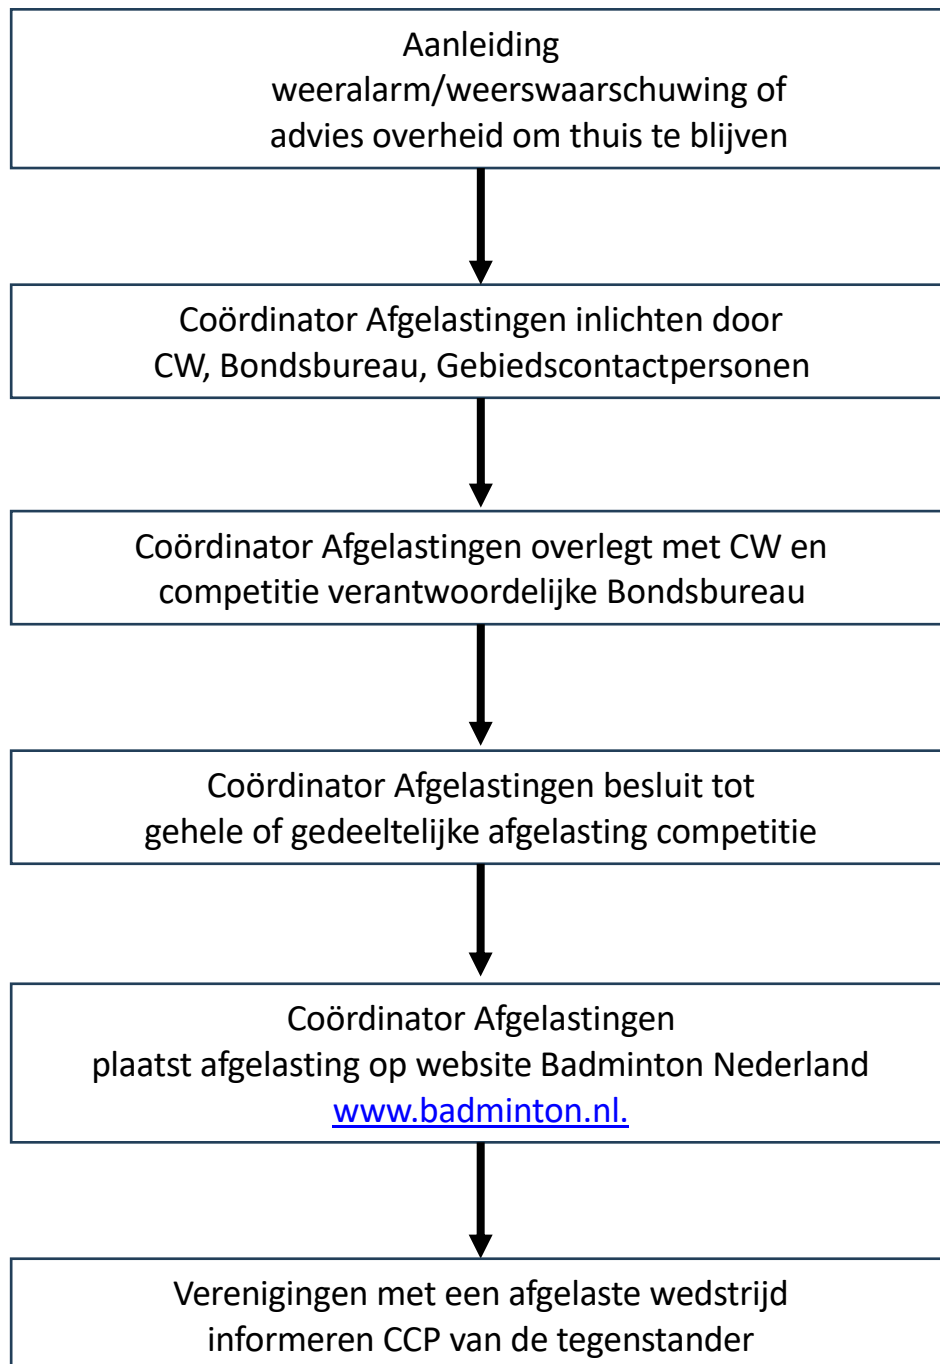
Aanleiding
weeralarm/weerswaarschuwing of
advies overheid om thuis te blijven

Coördinator Afgelastingen inlichten door
CW, Bondsbureau, Gebiedscontactpersonen

Coördinator Afgelastingen overlegt met CW en
competitie verantwoordelijke Bondsbureau

Coördinator Afgelastingen besluit tot
gehele of gedeeltelijke afgelasting competitie

Coördinator Afgelastingen
plaatst afgelasting op website Badminton Nederland
www.badminton.nl.

Verenigingen met een afgelaste wedstrijd
informeren CCP van de tegenstander